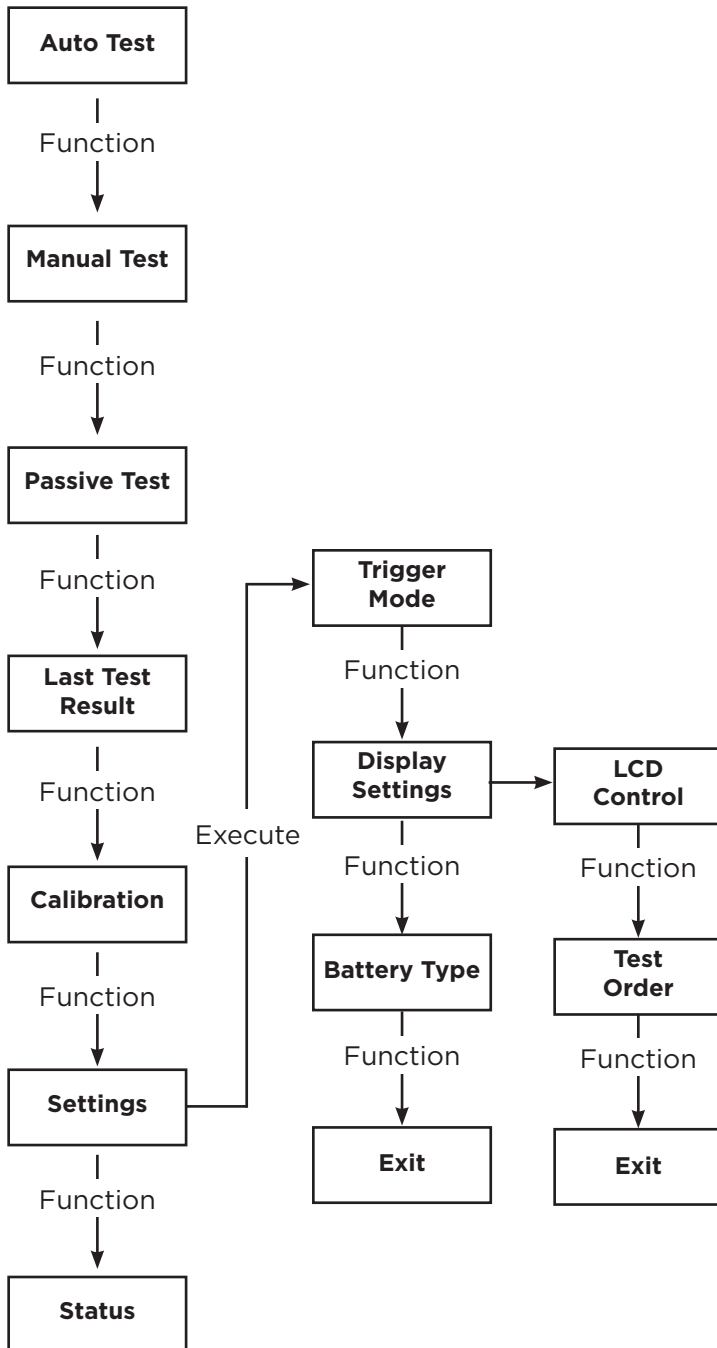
Auto Test

Function

Manual Test

Function

Passive Test

Function

Last Test Result

Function

Calibration

Function

Settings

Function

Status

Execute

Trigger Mode

Function

Display Settings

Function

Battery Type

Function

Exit

LCD Control

Function

Test Order

Function

Exit